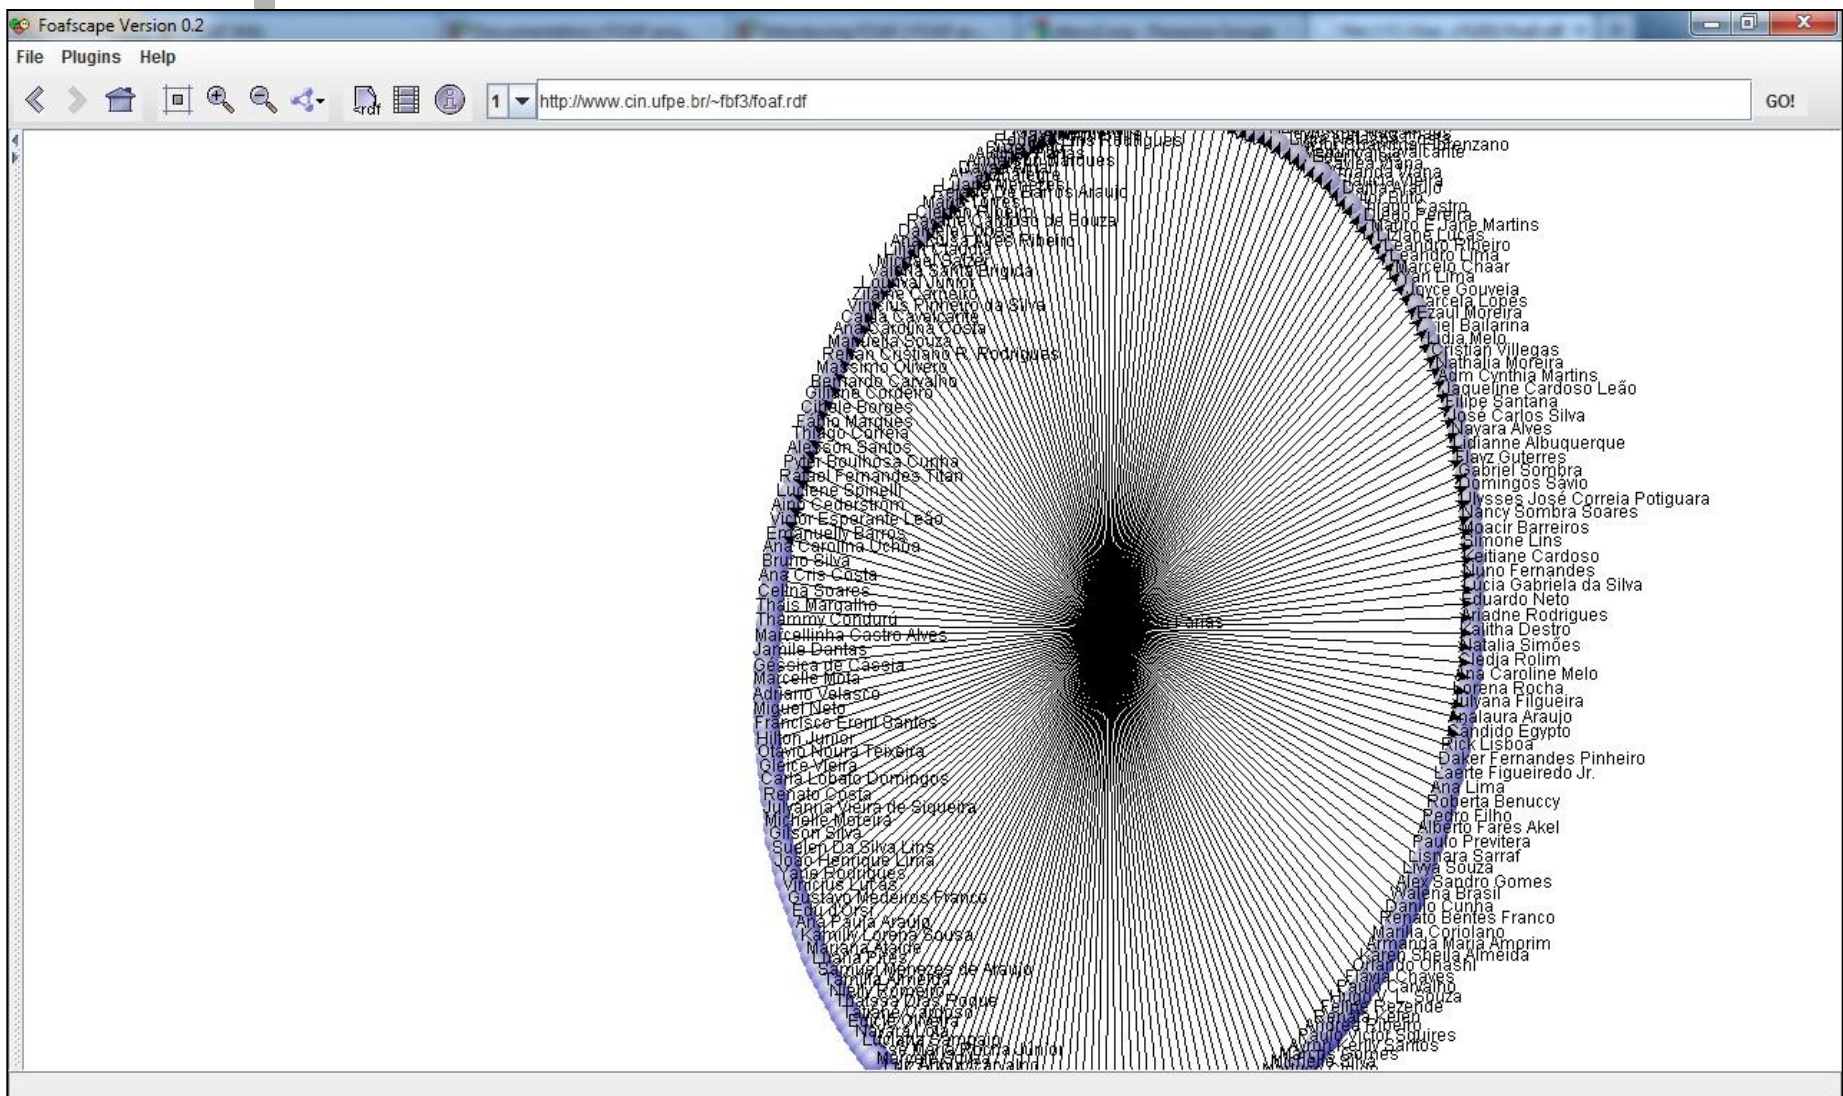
Foafscape Version 0.2

File Plugins Help

1 http://www.cin.ufpe.br/~fbf3/foaf.rdf GO!

Valeria Santa Brigida
Lourival Junior
Zilianne Carneiro
Vinicius Pinheiro da Silva
Camila Cavalcante
Ana Carolina Costa
Manuella Souza
Renan Cristiano R. Rodrigues
Maximo Oliveira
Bernardo Carvalho
Giliane Cordeiro
Cibele Borges
Fabio Marques
Thiago Correia
Alesson Santos
Pyter Boulhosa Cunha
Rafael Fernandes Titan
Luciene Spinelli
Aline Cederstrom
Victor Esperante Leão
Emanuelly Barros
Ana Carolina Uchoa
Bruno Silva
Ana Cris Costa
Celina Soares
Thais Margatho
Thammy Condurú
Marcellinha Castro Alves
Jamile Dantas
Gessica de Cássia
Marcelle Mota
Adriano Velasco
Miguel Neto
Francisco Eront Bantes
Hilton Junior
Otavio Noura Teixeira
Gleice Vieira
Carla Lobato Domingos
Renato Costa
Julyanna Vieira de Siqueira
Michelle Moreira
Gilson Silva
Suelen Da Silva Lins
João Henrique Lima
Yara Rodrigues
Vinicius Lucas
Gustavo Medeiros Franco
Ana Paula Araujo
Kamilly Lorena Sousa
Mariana Ataide
Samuel Menezes de Araujo
Raissa Dias Roque

Fabio Farias

enzano
Leandro Ribeiro
Leandro Lima
Marcelo Chaar
Joyce Gouveia
Marcela Lopes
Ezaul Moreira
Lidia Melo
Cristian Villegas
Nathalia Moreira
Adm Cynthia Martins
Jaqueline Cardoso Leão
Filipe Santana
José Carlos Silva
Nayara Alves
Lidianne Albuquerque
Flayz Guterres
Gabriel Sombra
Domingos Savio
Ulysses José Correia Potiguara
Nancy Sombra Soares
Moacir Barreiros
Simone Lins
Keitiane Cardoso
Nuno Fernandes
Lucia Gabriela da Silva
Eduardo Neto
Ariadne Rodrigues
Kalitha Destro
Natalia Simões
Nedja Rolim
Ana Caroline Melo
Lorena Rocha
Juliyana Filgueira
Analaura Araujo
Candido Egypto
Rick Lisboa
Daker Fernandes Pinheiro
Laerte Figueiredo Jr.
Ana Lima
Roberta Benuccy
Pedro Filho
Alberto Fares Akel
Paulo Previtera
Lisnara Sarraf
Livya Souza
Alex Sandro Gomes
Valena Brasil
Danilo Cunha
Renato Bentes Franco
Marilia Coriolano
Armanda Maria Amorim
Karen Sheila Almeida
Victor Squires